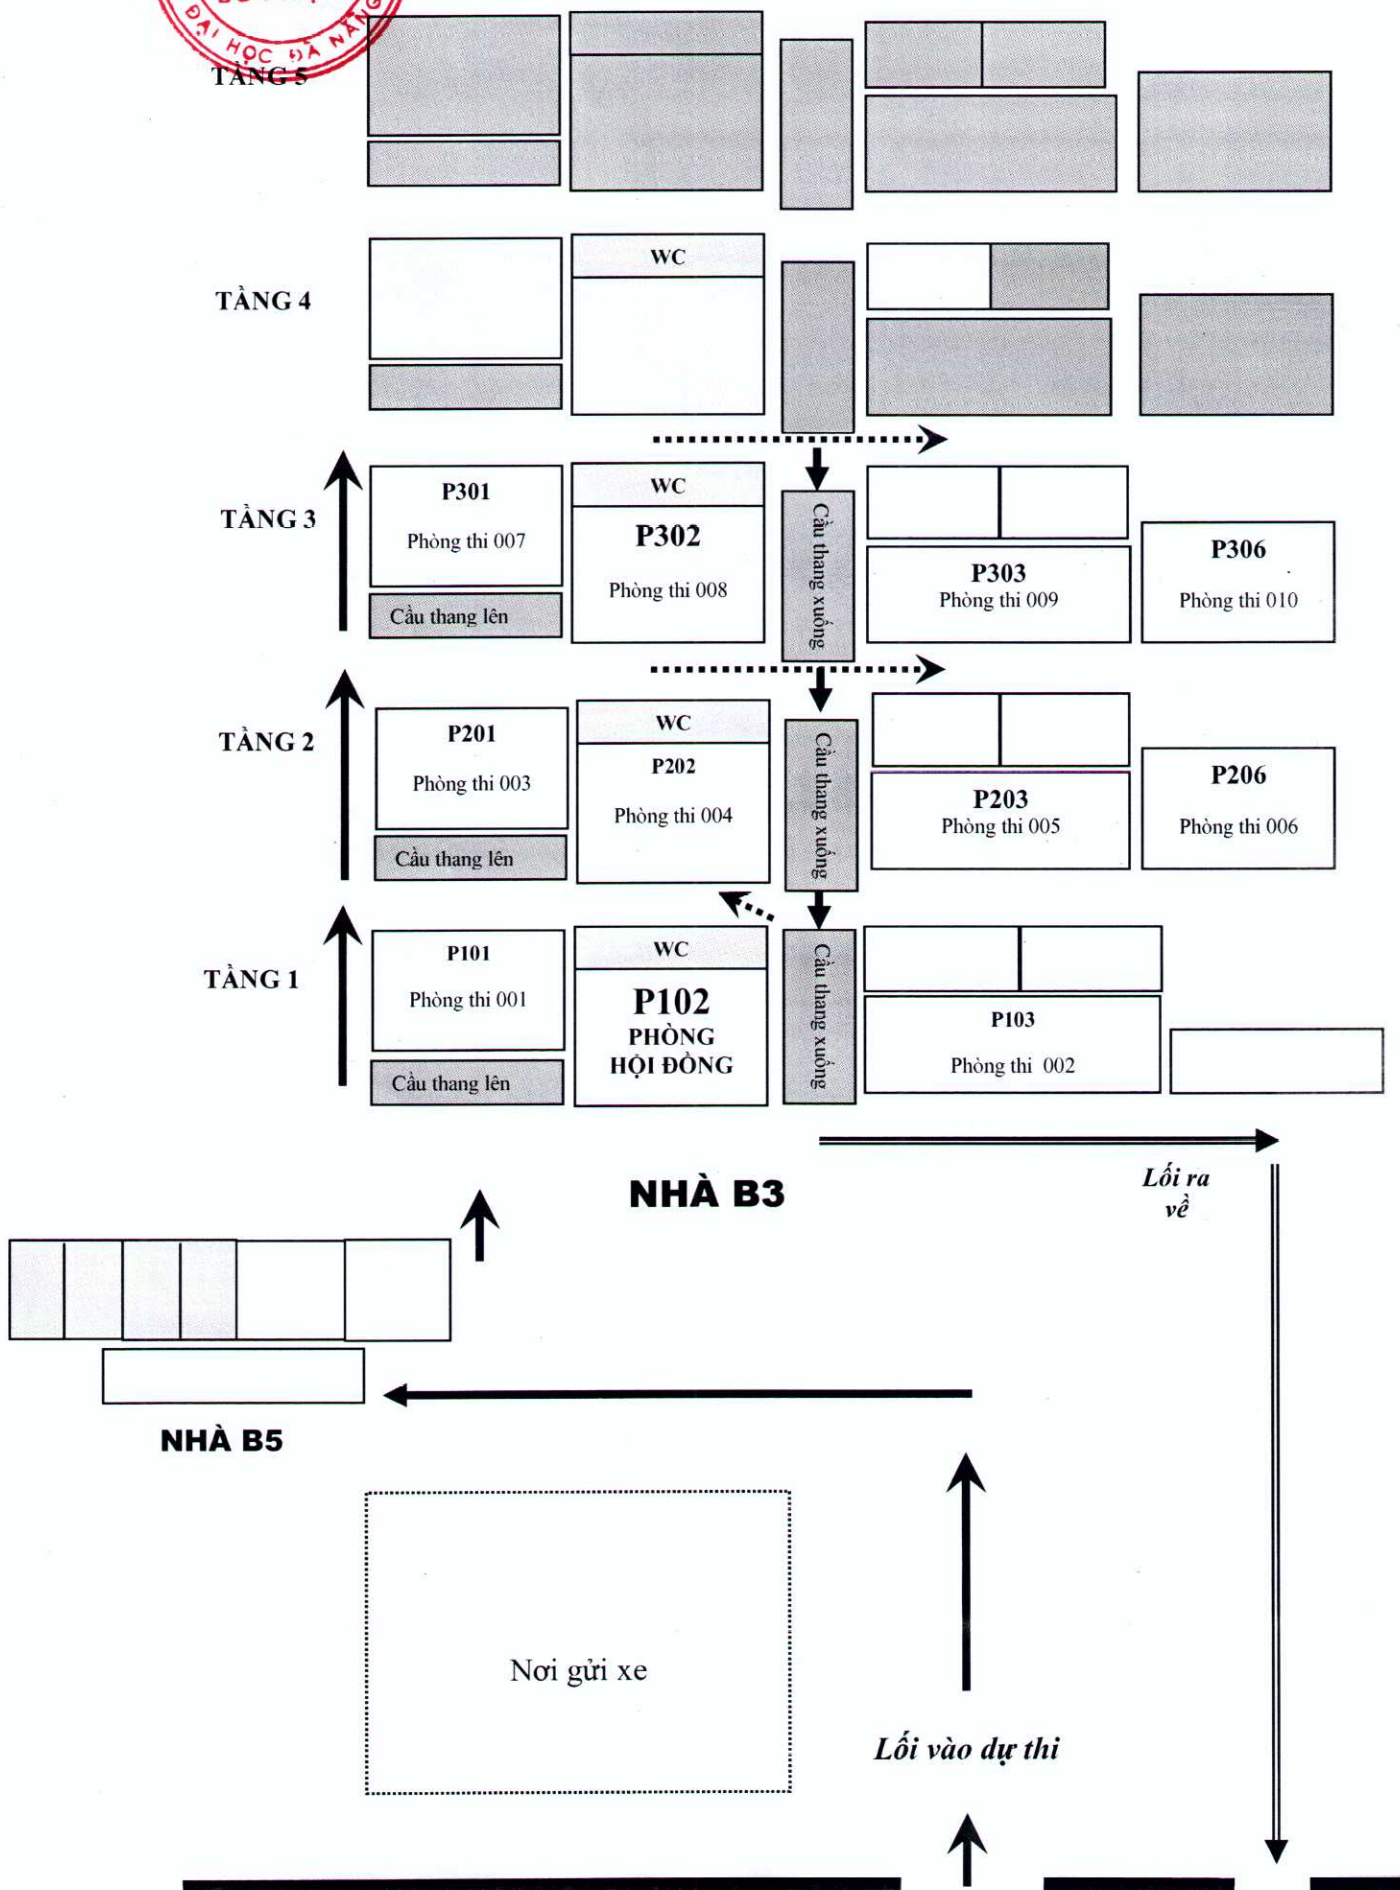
ĐẠI HỌC ĐÀ NẴNG

TẦNG 5

TẦNG 4

WC

TẦNG 3

P301

Phòng thi 007

Cầu thang lên

WC

P302

Phòng thi 008

Cầu thang xuống

P303

Phòng thi 009

P306

Phòng thi 010

TẦNG 2

P201

Phòng thi 003

Cầu thang lên

WC

P202

Phòng thi 004

Cầu thang xuống

P203

Phòng thi 005

P206

Phòng thi 006

TẦNG 1

P101

Phòng thi 001

Cầu thang lên

WC

P102

PHÒNG HỘI ĐỒNG

Cầu thang xuống

P103

Phòng thi 002

NHÀ B3

Lối ra về

NHÀ B5

Nơi gửi xe

Lối vào dự thi